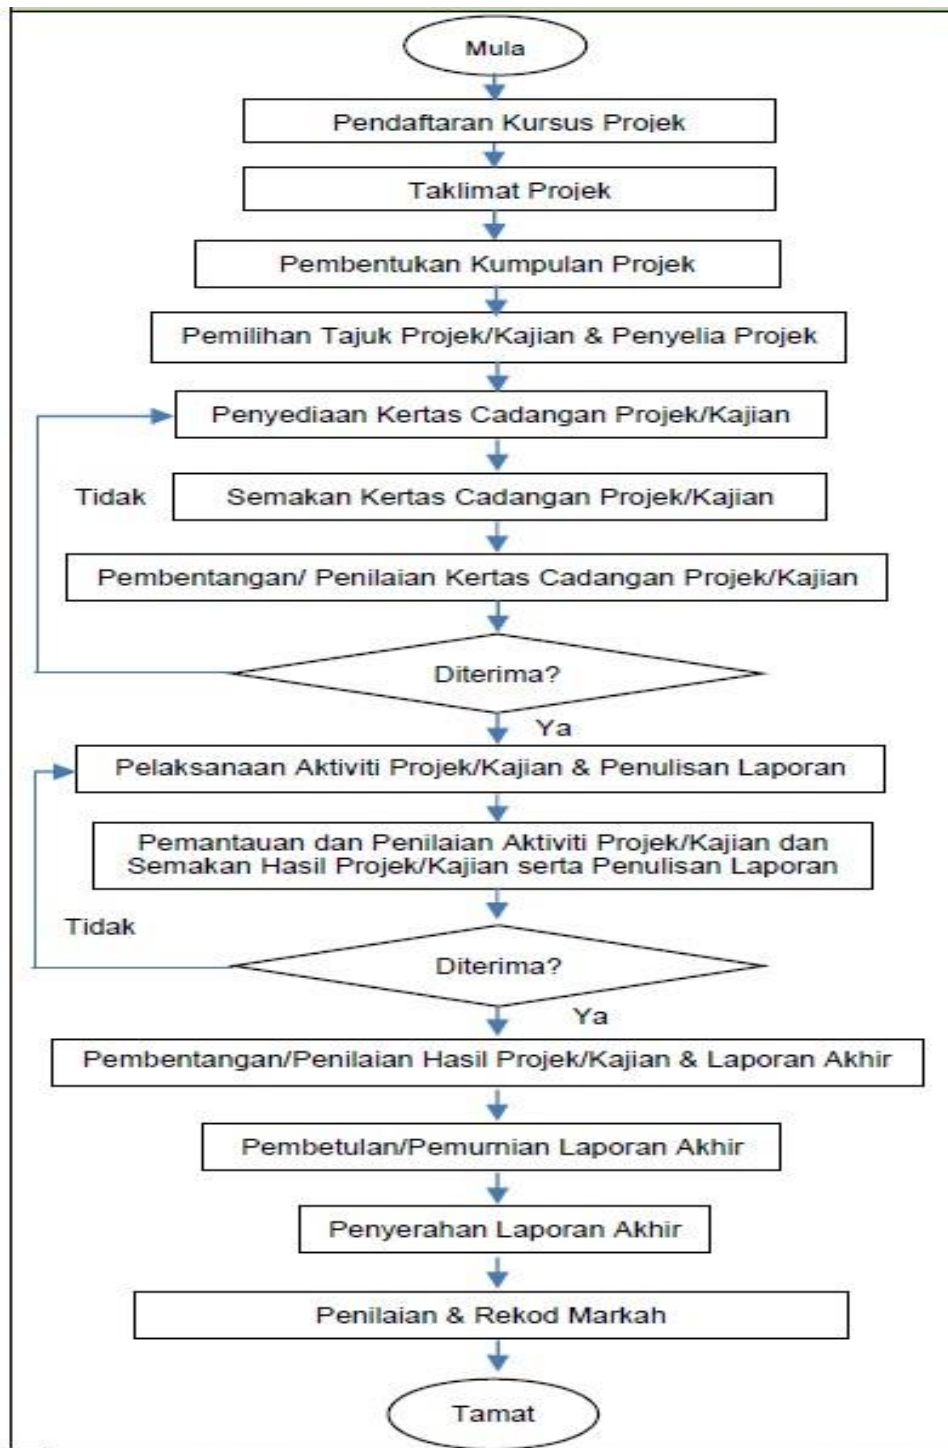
Mula

Pendaftaran Kursus Projek

Taklimat Projek

Pembentukan Kumpulan Projek

Pemilihan Tajuk Projek/Kajian & Penyelia Projek

Penyediaan Kertas Cadangan Projek/Kajian

Tidak

Semakan Kertas Cadangan Projek/Kajian

Pembentangan/ Penilaian Kertas Cadangan Projek/Kajian

Diterima?

Ya

Pelaksanaan Aktiviti Projek/Kajian & Penulisan Laporan

Pemantauan dan Penilaian Aktiviti Projek/Kajian dan Semakan Hasil Projek/Kajian serta Penulisan Laporan

Tidak

Diterima?

Ya

Pembentangan/Penilaian Hasil Projek/Kajian & Laporan Akhir

Pembetulan/Pemurnian Laporan Akhir

Penyerahan Laporan Akhir

Penilaian & Rekod Markah

Tamat